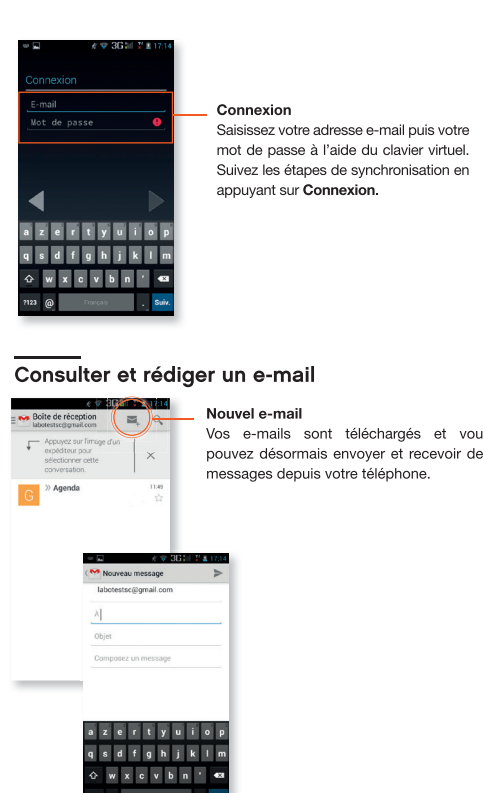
3G 17:14

Connexion

E-mail

Mot de passe

a z e r t y u i o p

q s d f g h j k l m

w x c v b n '

?123 @ Français . Suiv.

Connexion
Saisissez votre adresse e-mail puis votre mot de passe à l'aide du clavier virtuel. Suivez les étapes de synchronisation en appuyant sur Connexion.

Consulter et rédiger un e-mail

3G 17:14

Boîte de réception
labotestsc@gmail.com

Appuyez sur l'image d'un expéditeur pour sélectionner cette conversation.

G » Agenda 11:46

Nouvel e-mail
Vos e-mails sont téléchargés et vou pouvez désormais envoyer et recevoir de messages depuis votre téléphone.

3G 17:14

Nouveau message

labotestsc@gmail.com

À

Objet

Composez un message

a z e r t y u i o p

q s d f g h j k l m

w x c v b n '